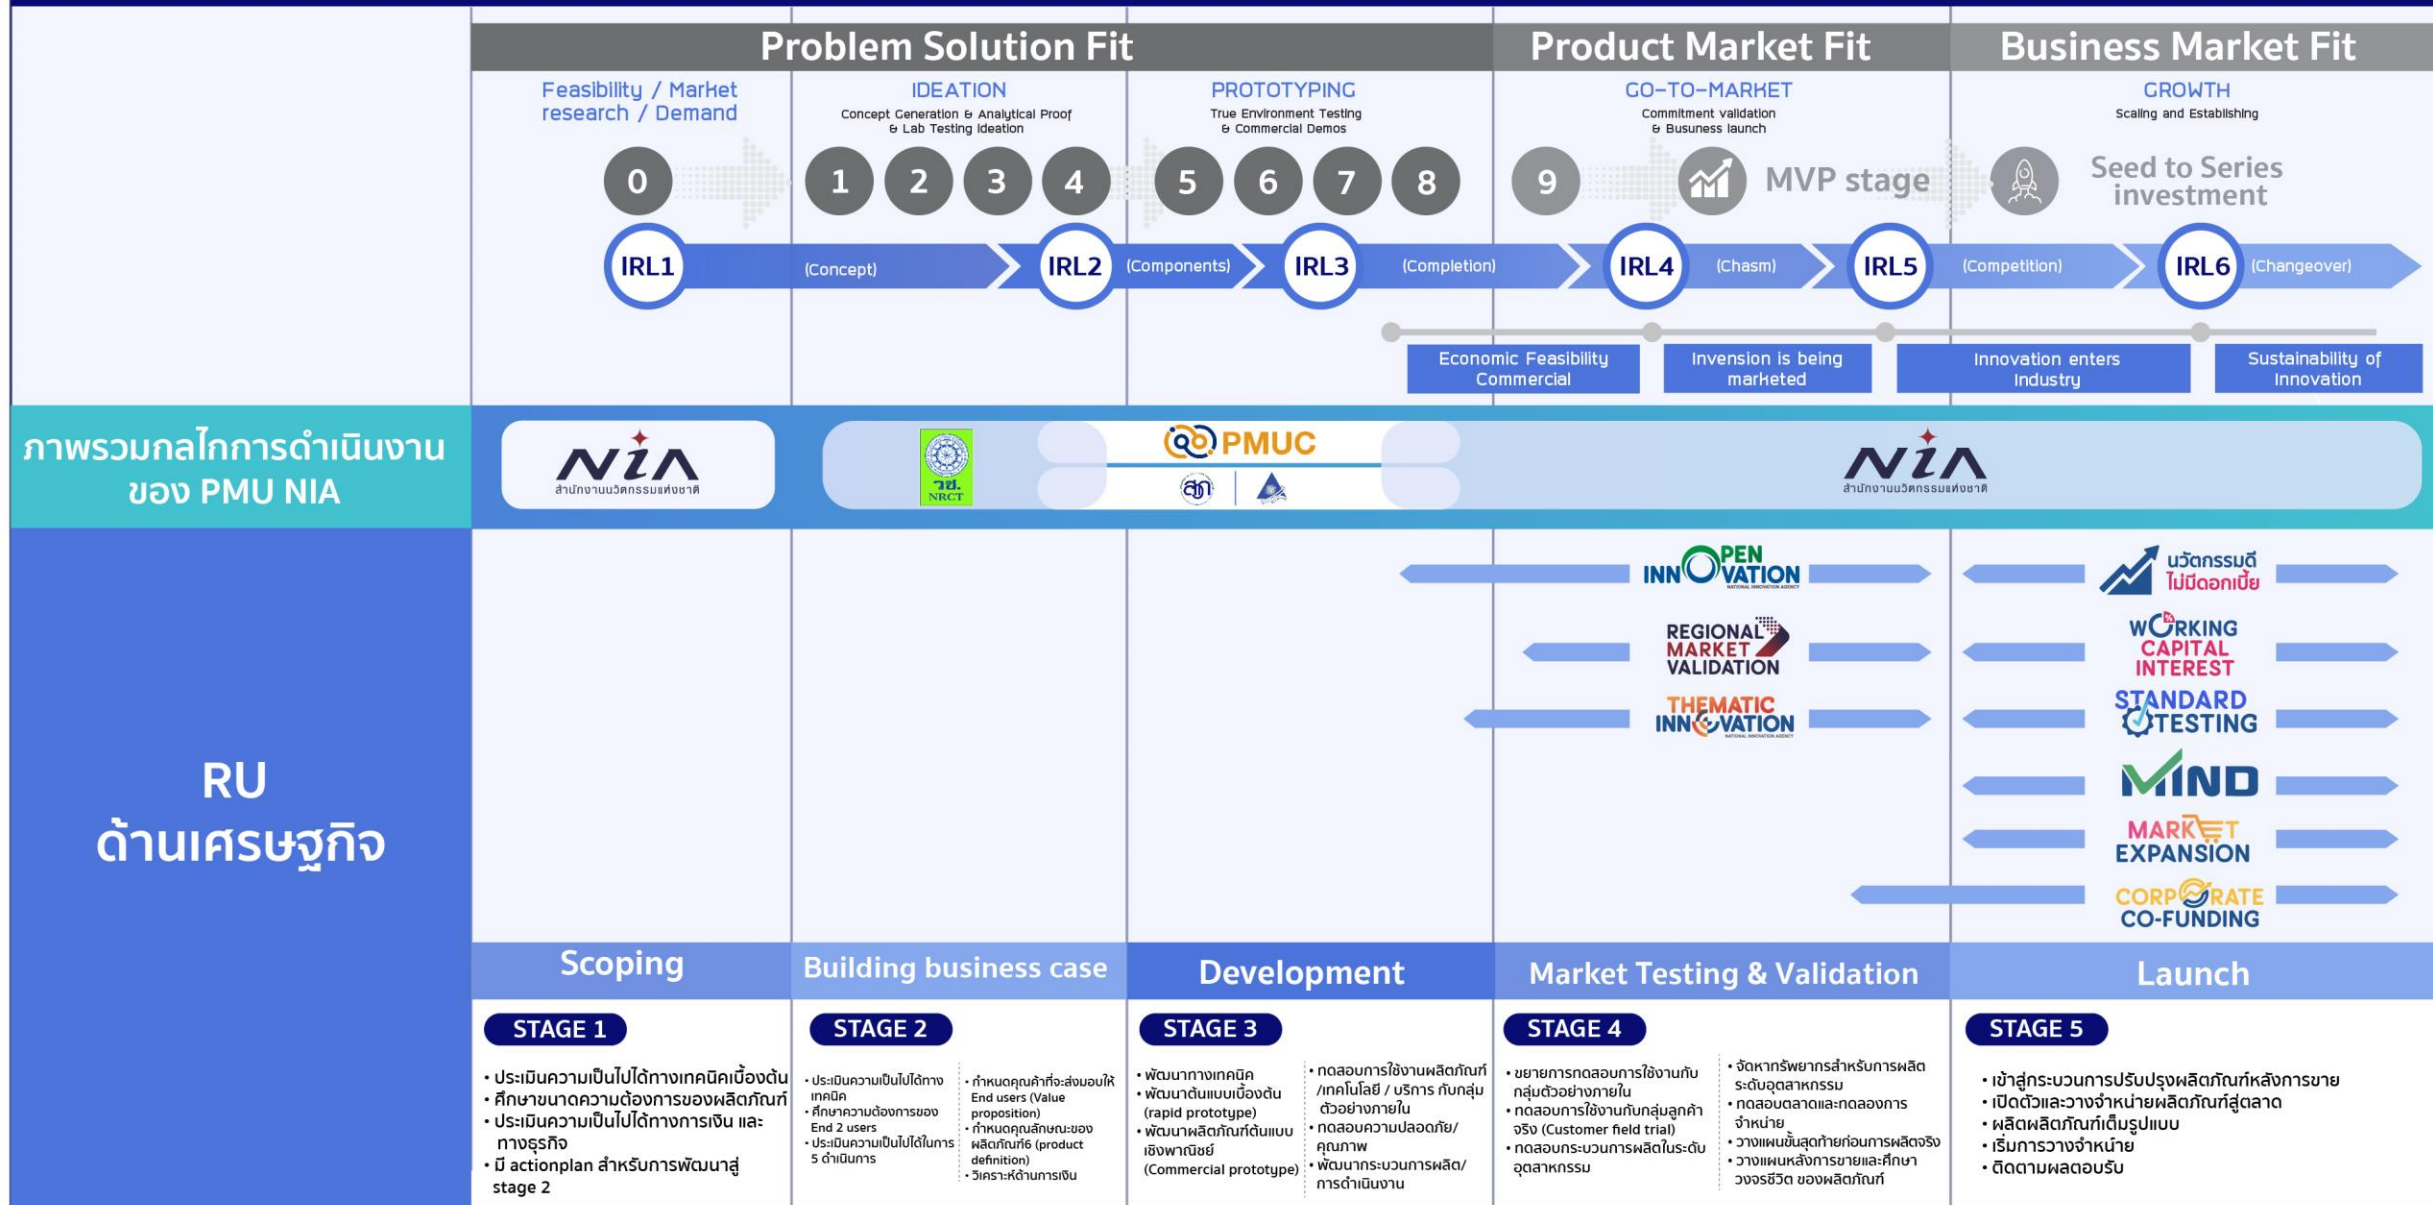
Problem Solution Fit

Product Market Fit

Business Market Fit

Feasibility / Market research / Demand

IDEATION
Concept Generation & Analytical Proof & Lab Testing Ideation

PROTOTYPING
True Environment Testing & Commercial Demos

GO-TO-MARKET
Commitment validation & Busuness launch

GROWTH
Scaling and Establishing

0 1 2 3 4 5 6 7 8 9

MVP stage

Seed to Series investment

IRL1 (Concept) IRL2 (Components) IRL3 (Completion) IRL4 (Chasm) IRL5 (Competition) IRL6 (Changeover)

Economic Feasibility Commercial

Invension is being marketed

Innovation enters Industry

Sustainability of Innovation

ภาพรวมกลไกการดำเนินงานของ PMU NIA

NIA สำนักงานนวัตกรรมแห่งชาติ

วช. NRCT

PMUC

สกว

NIA สำนักงานนวัตกรรมแห่งชาติ

RU ด้านเศรษฐกิจ

OPEN INNOVATION

REGIONAL MARKET VALIDATION

THEMATIC INNOVATION

นวัตกรรมดี ไม่มีดอกเบี้ย

WORKING CAPITAL INTEREST

STANDARD TESTING

MIND

MARKET EXPANSION

CORPORATE CO-FUNDING

Scoping

Building business case

Development

Market Testing & Validation

Launch

STAGE 1
• ประเมินความเป็นไปได้ทางเทคนิคเบื้องต้น
• ศึกษาขนาดความต้องการของผลิตภัณฑ์
• ประเมินความเป็นไปได้ทางการเงิน และทางธุรกิจ
• มี actionplan สำหรับการพัฒนาสู่ stage 2

STAGE 2
• ประเมินความเป็นไปได้ทางเทคนิค
• ศึกษาความต้องการของ End 2 users
• ประเมินความเป็นไปได้ในการ 5 ดำเนินการ
• กำหนดคุณค่าที่จะส่งมอบให้ End users (Value proposition)
• กำหนดคุณลักษณะของผลิตภัณฑ์6 (product definition)
• วิเคราะห์ด้านการเงิน

STAGE 3
• พัฒนาทางเทคนิค
• พัฒนาต้นแบบเบื้องต้น (rapid prototype)
• พัฒนาผลิตภัณฑ์ต้นแบบเชิงพาณิชย์ (Commercial prototype)
• ทดสอบการใช้งานผลิตภัณฑ์ /เทคโนโลยี / บริการ กับกลุ่มตัวอย่างภายใน
• ทดสอบความปลอดภัย/คุณภาพ
• พัฒนากระบวนการผลิต/การดำเนินงาน

STAGE 4
• ขยายการทดสอบการใช้งานกับกลุ่มตัวอย่างภายใน
• ทดสอบการใช้งานกับกลุ่มลูกค้าจริง (Customer field trial)
• ทดสอบกระบวนการผลิตในระดับอุตสาหกรรม
• จัดหาทรัพยากรสำหรับการผลิตระดับอุตสาหกรรม
• ทดสอบตลาดและทดลองการจำหน่าย
• วางแผนขั้นสุดท้ายก่อนการผลิตจริง
• วางแผนหลังการขายและศึกษาวงจรชีวิต ของผลิตภัณฑ์

STAGE 5
• เข้าสู่กระบวนการปรับปรุงผลิตภัณฑ์หลังการขาย
• เปิดตัวและวางจำหน่ายผลิตภัณฑ์สู่ตลาด
• ผลิตผลิตภัณฑ์เต็มรูปแบบ
• เริ่มการวางจำหน่าย
• ติดตามผลตอบรับ